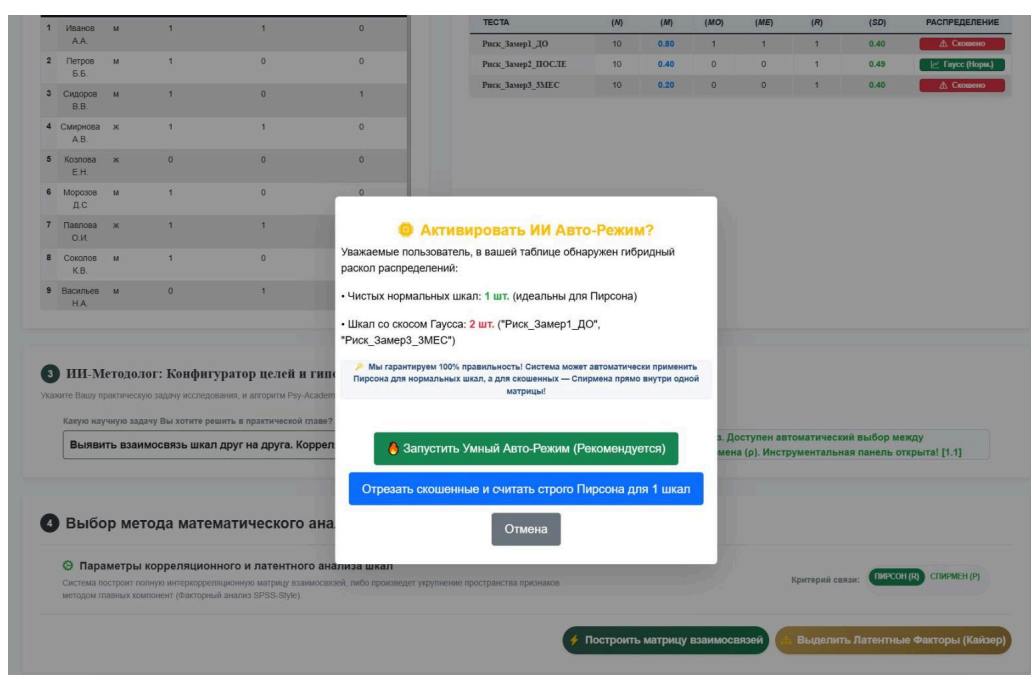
| | | | | | |
|---|---|---|---|---|---|
| 1 | Иванов А.А. | м | 1 | 1 | 0 |
| 2 | Петров Б.Б. | м | 1 | 0 | 0 |
| 3 | Сидоров В.В. | м | 1 | 0 | 1 |
| 4 | Смирнова А.В. | ж | 1 | 1 | 0 |
| 5 | Козлова Е.Н. | ж | 0 | 0 | 0 |
| 6 | Морозов Д.С | м | 1 | 0 | 0 |
| 7 | Павлова О.И. | ж | 1 | 1 | |
| 8 | Соколов К.В. | м | 1 | 0 | |
| 9 | Васильев Н.А. | м | 0 | 1 | |

| ТЕСТА | (N) | (M) | (MO) | (ME) | (R) | (SD) | РАСПРЕДЕЛЕНИЕ |
|---|---|---|---|---|---|---|---|
| Риск_Замер1_ДО | 10 | 0.80 | 1 | 1 | 1 | 0.40 | ⚠ Скошено |
| Риск_Замер2_ПОСЛЕ | 10 | 0.40 | 0 | 0 | 1 | 0.49 | Гаусс (Норм.) |
| Риск_Замер3_3МЕС | 10 | 0.20 | 0 | 0 | 1 | 0.40 | ⚠ Скошено |

3 ИИ-Методолог: Конфигуратор целей и гип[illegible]

Укажите Вашу практическую задачу исследования, и алгоритм Psy-Academ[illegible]

Какую научную задачу Вы хотите решить в практической главе?

Выявить взаимосвязь шкал друг на друга. Коррел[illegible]

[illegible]з. Доступен автоматический выбор между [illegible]мена (р). Инструментальная панель открыта! [1.1]

4 Выбор метода математического ана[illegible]

Параметры корреляционного и латентного анализа шкал

Система построит полную интеркорреляционную матрицу взаимосвязей, либо произведет укрупнение пространства признаков методом главных компонент (Факторный анализ SPSS-Style).

Критерий связи: ПИРСОН (R) СПИРМЕН (Р)

Построить матрицу взаимосвязей

Выделить Латентные Факторы (Кайзер)

Активировать ИИ Авто-Режим?

Уважаемые пользователь, в вашей таблице обнаружен гибридный раскол распределений:

• Чистых нормальных шкал: 1 шт. (идеальны для Пирсона)

• Шкал со скосом Гаусса: 2 шт. ("Риск_Замер1_ДО", "Риск_Замер3_3МЕС")

Мы гарантируем 100% правильность! Система может автоматически применить Пирсона для нормальных шкал, а для скошенных — Спирмена прямо внутри одной матрицы!

Запустить Умный Авто-Режим (Рекомендуется)

Отрезать скошенные и считать строго Пирсона для 1 шкал

Отмена